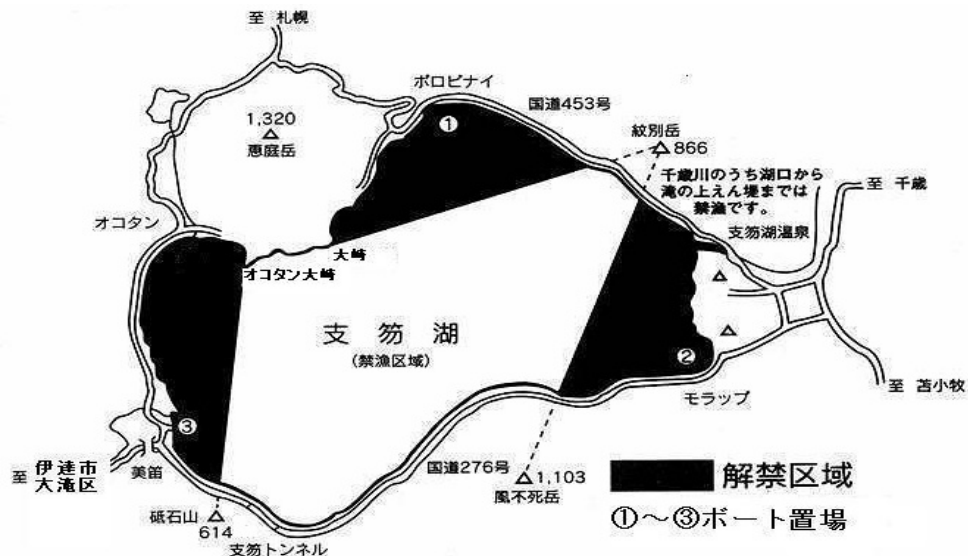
至 札幌

ポロピナイ

国道453号

1,320
恵庭岳

①

紋別岳
866

千歳川のうち湖口から滝の上えん堤までは禁漁です。

至 千歳

オコタン

大崎

オコタン大崎

支笏湖温泉

支 笏 湖
（禁漁区域）

②

至 苫小牧

モラップ

③

至 伊達市大滝区

美笛

国道276号

1,103
風不死岳

解禁区域

①～③ボート置場

砥石山
614

支笏トンネル